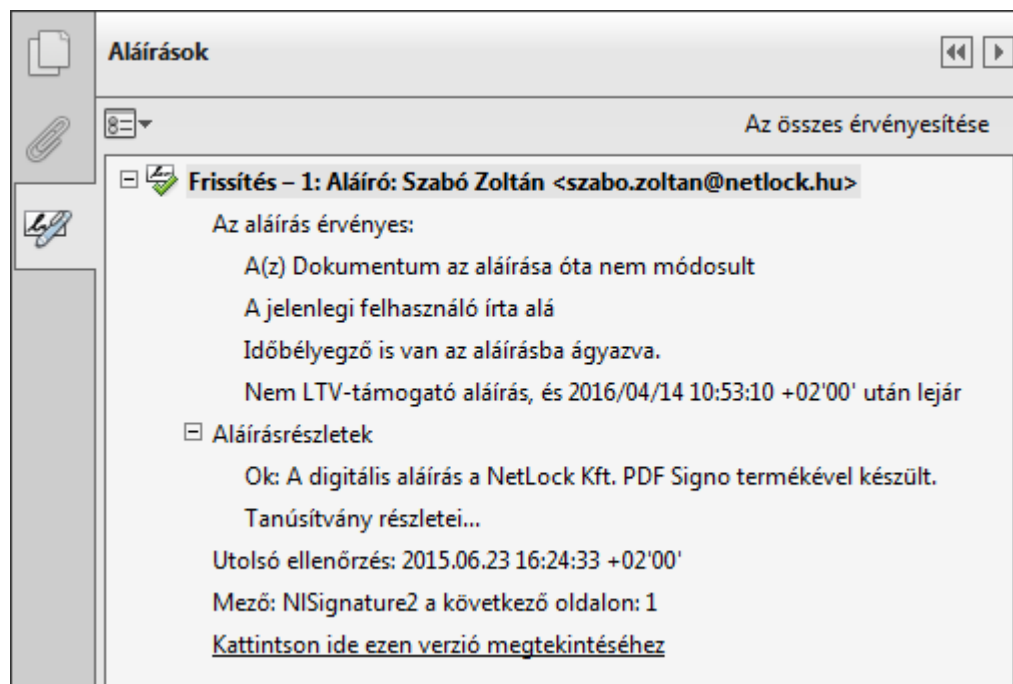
Aláírások

Az összes érvényesítése

Frissítés – 1: Aláíró: Szabó Zoltán <szabo.zoltan@netlock.hu>

Az aláírás érvényes:

A(z) Dokumentum az aláírása óta nem módosult

A jelenlegi felhasználó írta alá

Időbélyegző is van az aláírásba ágyazva.

Nem LTV-támogató aláírás, és 2016/04/14 10:53:10 +02'00' után lejár

Aláírásrészletek

Ok: A digitális aláírás a NetLock Kft. PDF Signo termékével készült.

Tanúsítvány részletei...

Utolsó ellenőrzés: 2015.06.23 16:24:33 +02'00'

Mező: NISignature2 a következő oldalon: 1

Kattintson ide ezen verzió megtekintéséhez